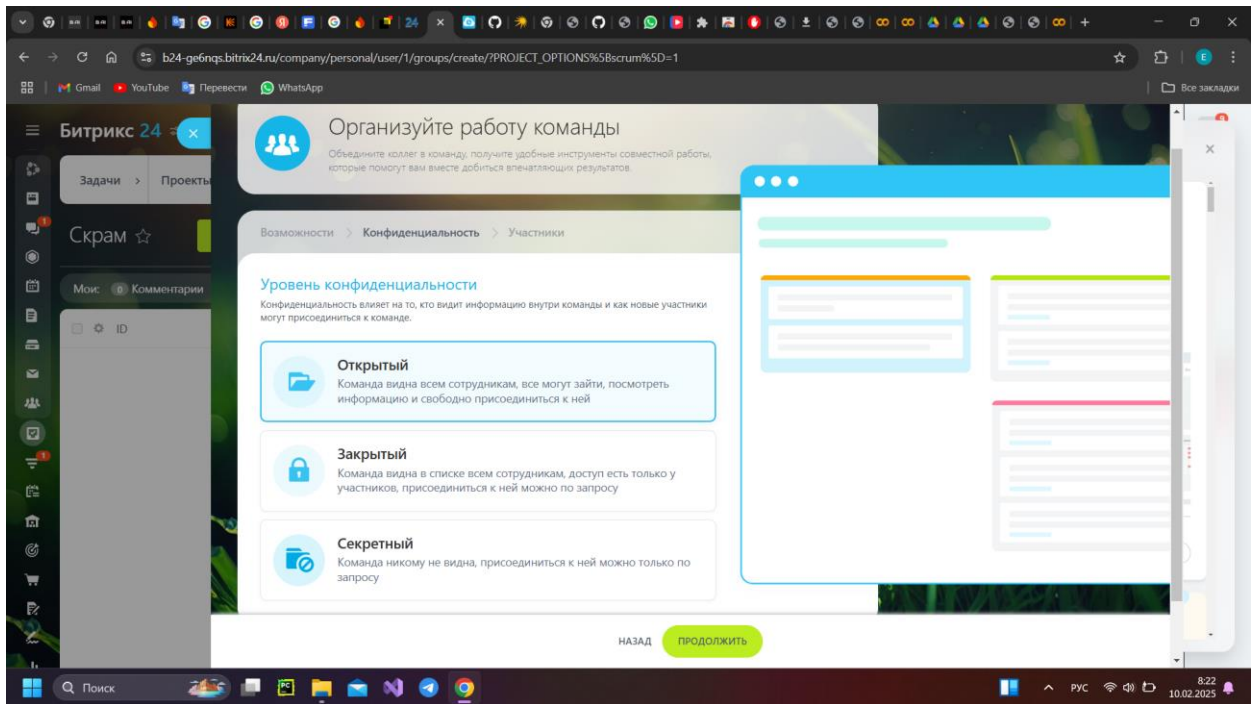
24

b24-ge6nqs.bitrix24.ru/company/personal/user/1/groups/create/?PROJECT_OPTIONS%5Bscrum%5D=1

Gmail YouTube Перевести WhatsApp

Все закладки

Битрикс 24

Задачи › Проекты

Скрам ☆

Мои: 0 Комментарии

ID

Организуйте работу команды

Объедините коллег в команду, получите удобные инструменты совместной работы, которые помогут вам вместе добиться впечатляющих результатов.

Возможности › Конфиденциальность › Участники

Уровень конфиденциальности

Конфиденциальность влияет на то, кто видит информацию внутри команды и как новые участники могут присоединиться к команде.

Открытый
Команда видна всем сотрудникам, все могут зайти, посмотреть информацию и свободно присоединиться к ней

Закрытый
Команда видна в списке всем сотрудникам, доступ есть только у участников, присоединиться к ней можно по запросу

Секретный
Команда никому не видна, присоединиться к ней можно только по запросу

НАЗАД ПРОДОЛЖИТЬ

Поиск

РУС 8:22 10.02.2025